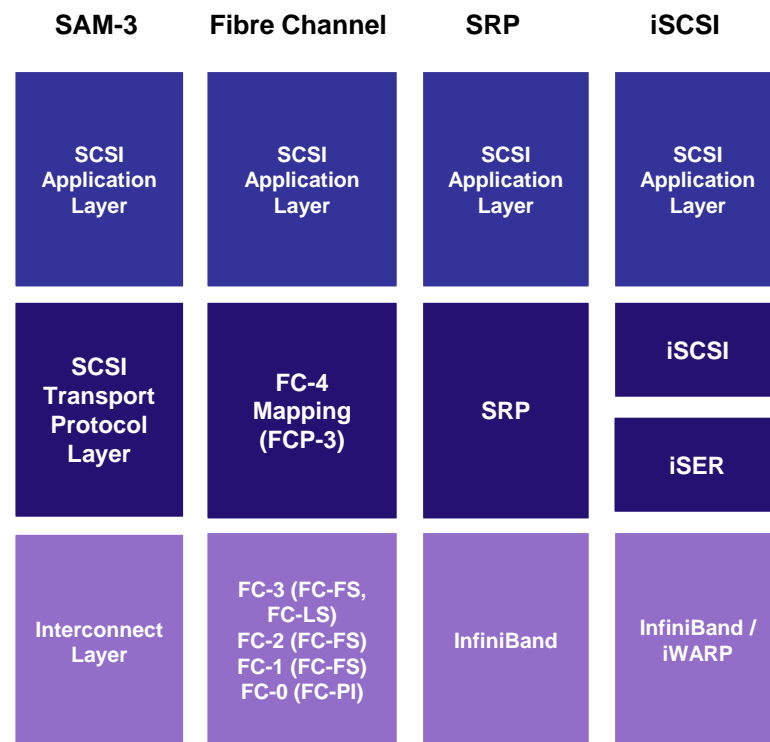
| SAM-3 | Fibre Channel | SRP | iSCSI |
|---|---|---|---|
| SCSI Application Layer | SCSI Application Layer | SCSI Application Layer | SCSI Application Layer |
| SCSI Transport Protocol Layer | FC-4 Mapping (FCP-3) | SRP | iSCSI<br>iSER |
| Interconnect Layer | FC-3 (FC-FS, FC-LS)<br>FC-2 (FC-FS)<br>FC-1 (FC-FS)<br>FC-0 (FC-PI) | InfiniBand | InfiniBand / iWARP |